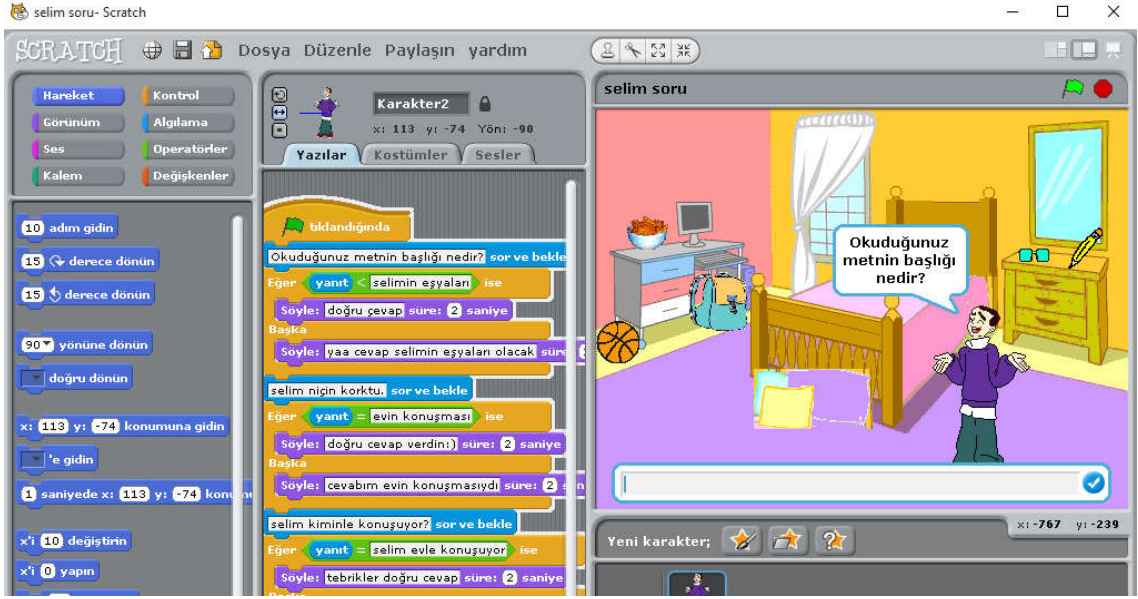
selim soru- Scratch

SCRATCH Dosya Düzenle Paylaşın yardım

Hareket
Kontrol
Görünüm
Algılama
Ses
Operatörler
Kalem
Değişkenler

10 adım gidin
15 derece dönün
15 derece dönün
90 yönüne dönün
doğru dönün
x: 113 y: -74 konumuna gidin
'e gidin
1 saniyede x: 113 y: -74 kon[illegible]
x'i 10 değiştirin
x'i 0 yapın

Karakter2
x: 113 y: -74 Yön: -90
Yazılar Kostümler Sesler

tıklandığında
Okuduğunuz metnin başlığı nedir? sor ve bekle
Eğer yanıt < selimin eşyaları ise
Söyle: doğru çevap süre: 2 saniye
Başka
Söyle: yaa cevap selimin eşyaları olacak süre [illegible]
selim niçin korktu. sor ve bekle
Eğer yanıt = evin konuşması ise
Söyle: doğru cevap verdin:) süre: 2 saniye
Başka
Söyle: cevabım evin konuşmasıydı süre: 2 s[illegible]
selim kiminle konuşuyor? sor ve bekle
Eğer yanıt = selim evle konuşuyor ise
Söyle: tebrikler doğru cevap süre: 2 saniye

selim soru
Okuduğunuz metnin başlığı nedir?

Yeni karakter;
x: -767 y: -239